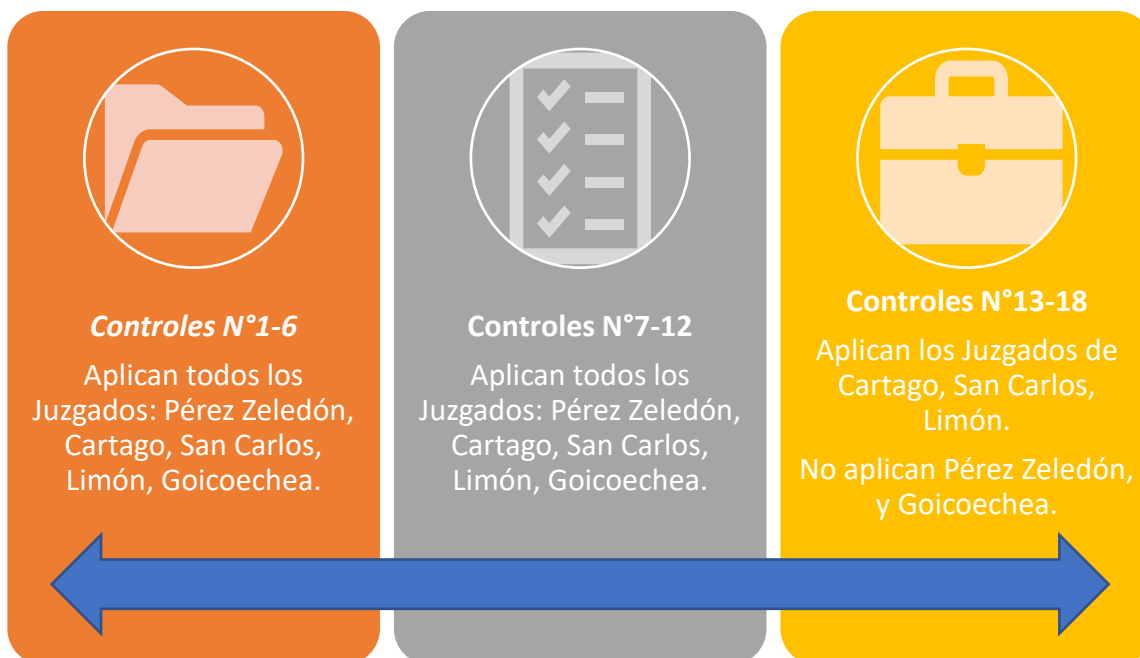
Controles N°1-6

Aplican todos los Juzgados: Pérez Zeledón, Cartago, San Carlos, Limón, Goicoechea.

Controles N°7-12

Aplican todos los Juzgados: Pérez Zeledón, Cartago, San Carlos, Limón, Goicoechea.

Controles N°13-18

Aplican los Juzgados de Cartago, San Carlos, Limón.

No aplican Pérez Zeledón, y Goicoechea.